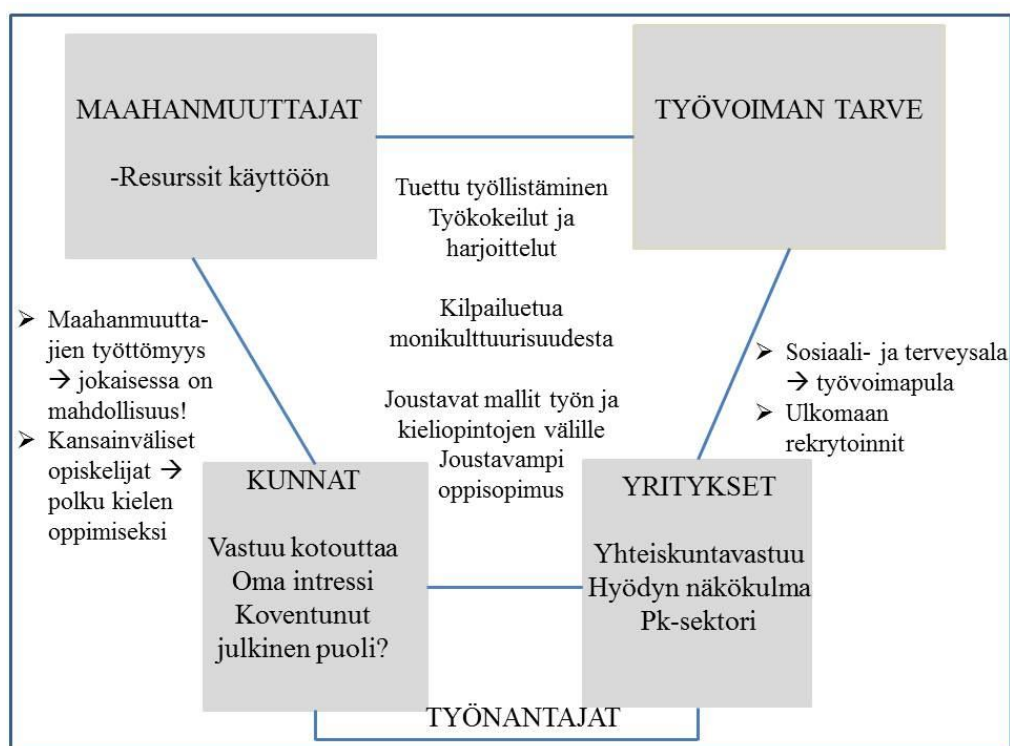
MAAHANMUUTTAJAT

-Resurssit käyttöön

TYÖVOIMAN TARVE

Tuettu työllistäminen
Työkokeilut ja harjoittelut

Kilpailuetua monikulttuurisuudesta

Joustavat mallit työn ja kieliopintojen välille
Joustavampi oppisopimus

➢ Maahanmuuttajien työttömyys → jokaisessa on mahdollisuus!
➢ Kansainväliset opiskelijat → polku kielen oppimiseksi

➢ Sosiaali- ja terveysala → työvoimapula
➢ Ulkomaan rekrytoinnit

KUNNAT

Vastuu kotouttaa
Oma intressi
Koventunut julkinen puoli?

YRITYKSET

Yhteiskuntavastuu
Hyödyn näkökulma
Pk-sektori

TYÖNANTAJAT